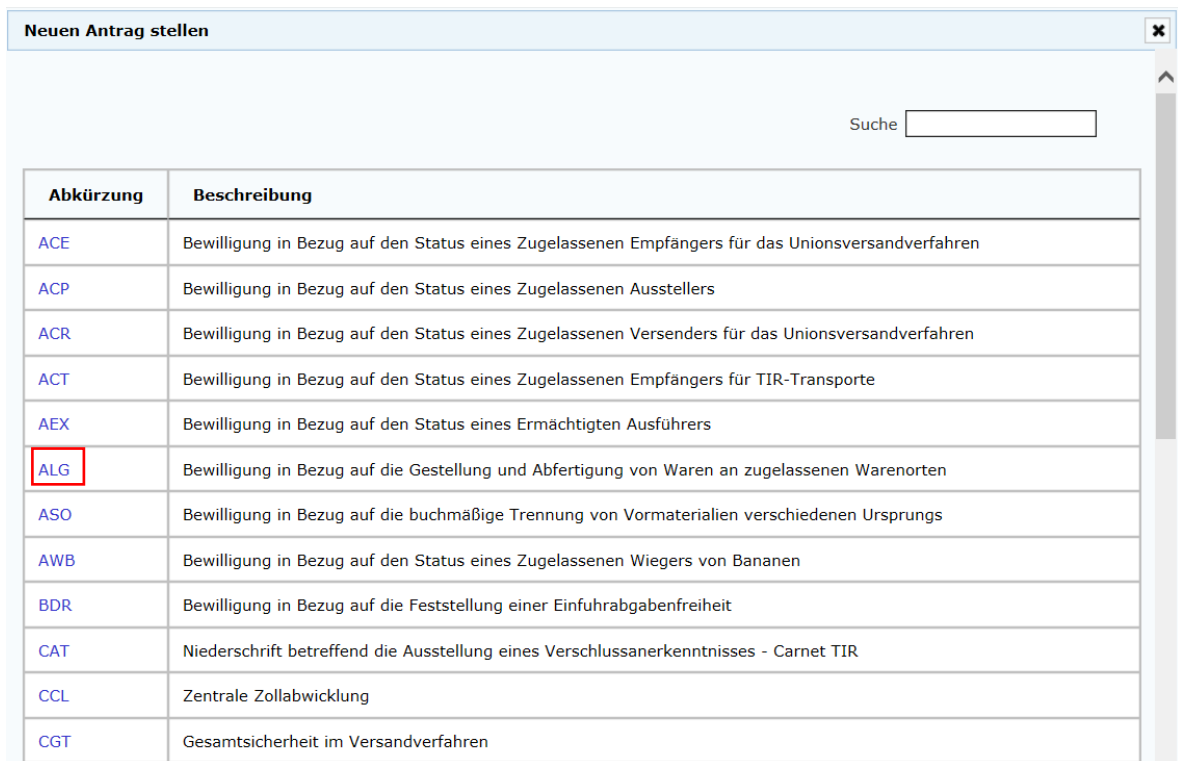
Neuen Antrag stellen

Suche

| Abkürzung | Beschreibung |
|---|---|
| ACE | Bewilligung in Bezug auf den Status eines Zugelassenen Empfängers für das Unionsversandverfahren |
| ACP | Bewilligung in Bezug auf den Status eines Zugelassenen Ausstellers |
| ACR | Bewilligung in Bezug auf den Status eines Zugelassenen Versenders für das Unionsversandverfahren |
| ACT | Bewilligung in Bezug auf den Status eines Zugelassenen Empfängers für TIR-Transporte |
| AEX | Bewilligung in Bezug auf den Status eines Ermächtigten Ausführers |
| ALG | Bewilligung in Bezug auf die Gestellung und Abfertigung von Waren an zugelassenen Warenorten |
| ASO | Bewilligung in Bezug auf die buchmäßige Trennung von Vormaterialien verschiedenen Ursprungs |
| AWB | Bewilligung in Bezug auf den Status eines Zugelassenen Wiegers von Bananen |
| BDR | Bewilligung in Bezug auf die Feststellung einer Einfuhrabgabenfreiheit |
| CAT | Niederschrift betreffend die Ausstellung eines Verschlussanerkenntnisses - Carnet TIR |
| CCL | Zentrale Zollabwicklung |
| CGT | Gesamtsicherheit im Versandverfahren |